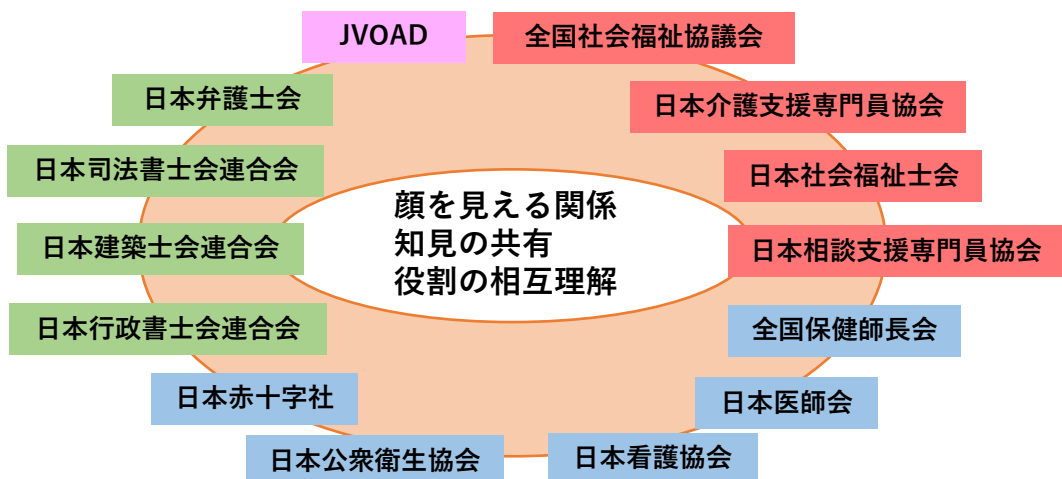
JVOAD

全国社会福祉協議会

日本介護支援専門員協会

日本社会福祉士会

日本相談支援専門員協会

全国保健師長会

日本医師会

日本看護協会

日本公衆衛生協会

日本赤十字社

日本行政書士会連合会

日本建築士会連合会

日本司法書士会連合会

日本弁護士会

顔を見える関係
知見の共有
役割の相互理解